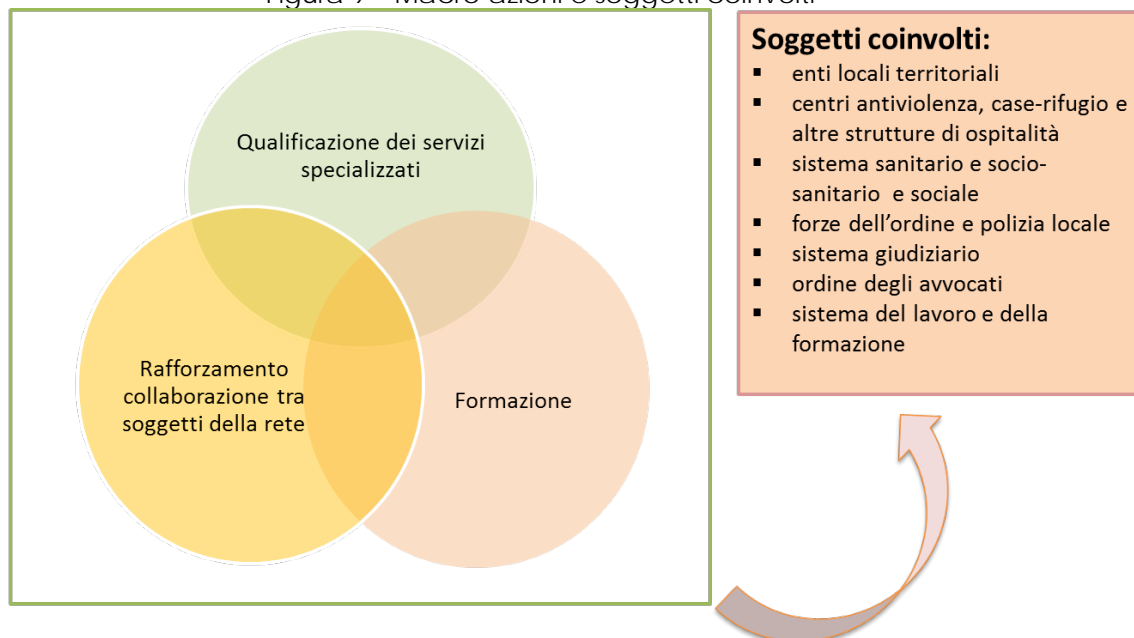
Figura 7 – Macro azioni e soggetti coinvolti

Qualificazione dei servizi specializzati

Rafforzamento collaborazione tra soggetti della rete

Formazione

Soggetti coinvolti:
- enti locali territoriali
- centri antiviolenza, case-rifugio e altre strutture di ospitalità
- sistema sanitario e socio-sanitario e sociale
- forze dell'ordine e polizia locale
- sistema giudiziario
- ordine degli avvocati
- sistema del lavoro e della formazione